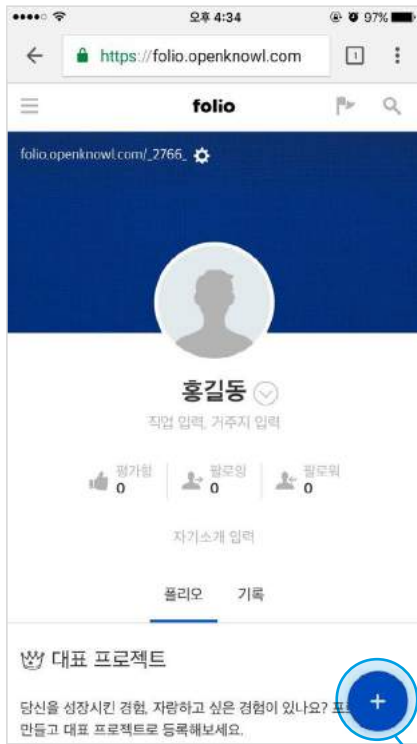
오후 4:34
97%
https://folio.openknowl.com
1
folio
folio.openknowl.com/_2766_
홍길동
직업 입력, 거주지 입력
평가함 0
팔로잉 0
팔로워 0
자기소개 입력
폴리오 기록
대표 프로젝트
당신을 성장시킨 경험, 자랑하고 싶은 경험이 있나요? 프로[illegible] 만들고 대표 프로젝트로 등록해보세요.
+